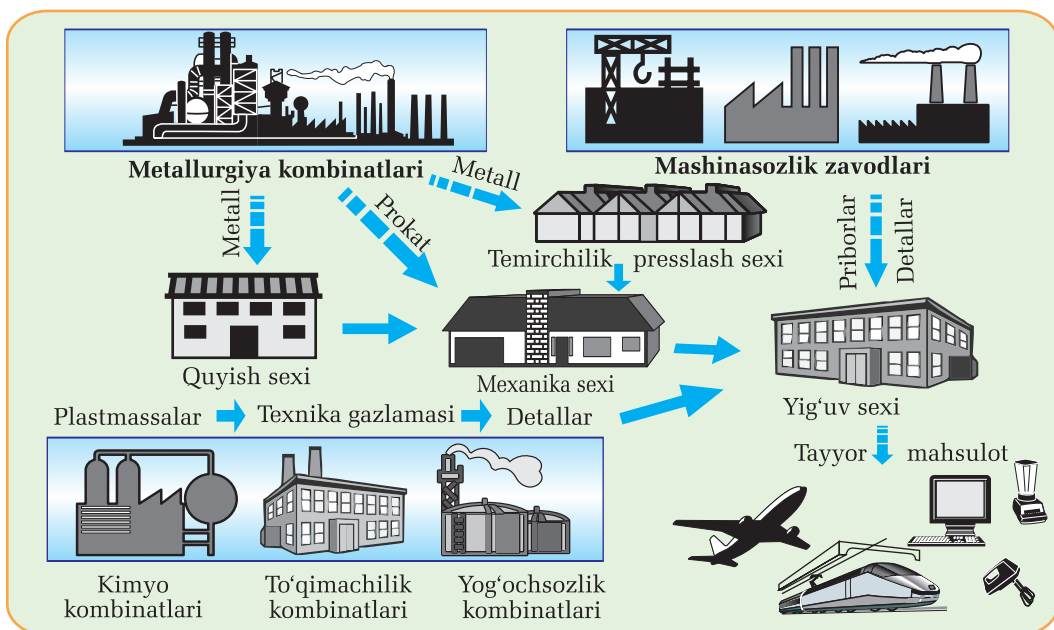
Metallurgiya kombinatlari

Mashinasozlik zavodlari

Metall

Metall

Prokat

Priborlar

Detallar

Temirchilik presslash sexi

Quyish sexi

Mexanika sexi

Yig‘uv sexi

Plastmassalar

Texnika gazlamasi

Detallar

Tayyor mahsulot

Kimyo kombinatlari

To‘qimachilik kombinatlari

Yog‘ochsozlik kombinatlari